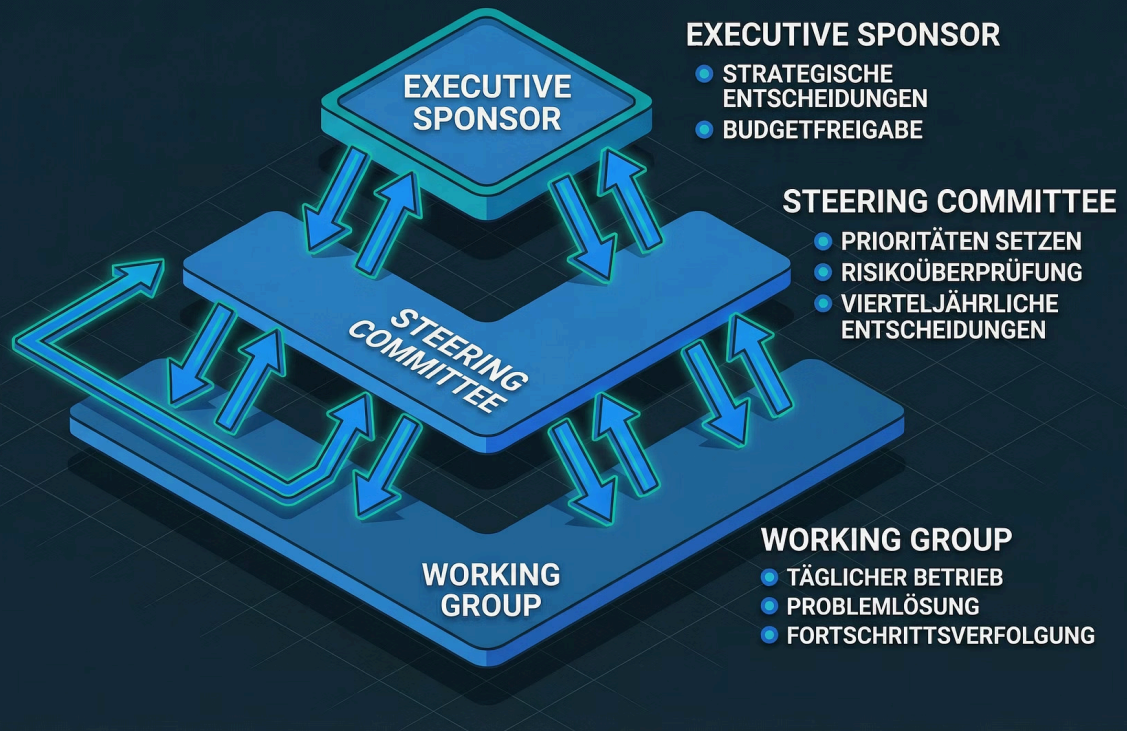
EXECUTIVE SPONSOR

STEERING COMMITTEE

WORKING GROUP

EXECUTIVE SPONSOR
- STRATEGISCHE ENTSCHEIDUNGEN
- BUDGETFREIGABE

STEERING COMMITTEE
- PRIORITÄTEN SETZEN
- RISIKOÜBERPRÜFUNG
- VIERTELJÄHRLICHE ENTSCHEIDUNGEN

WORKING GROUP
- TÄGLICHER BETRIEB
- PROBLEMLÖSUNG
- FORTSCHRITTSVERFOLGUNG